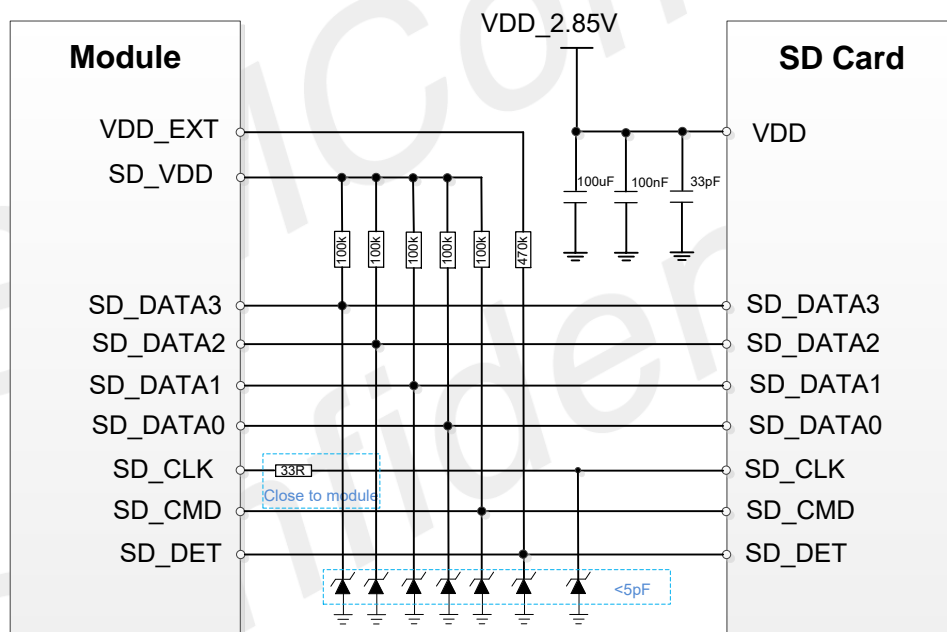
VDD_2.85V

Module

SD Card

VDD_EXT

SD_VDD

VDD

100uF

100nF

33pF

100k

100k

100k

100k

100k

470k

SD_DATA3

SD_DATA2

SD_DATA1

SD_DATA0

SD_CLK

SD_CMD

SD_DET

33R

Close to module

SD_DATA3

SD_DATA2

SD_DATA1

SD_DATA0

SD_CLK

SD_CMD

SD_DET

<5pF